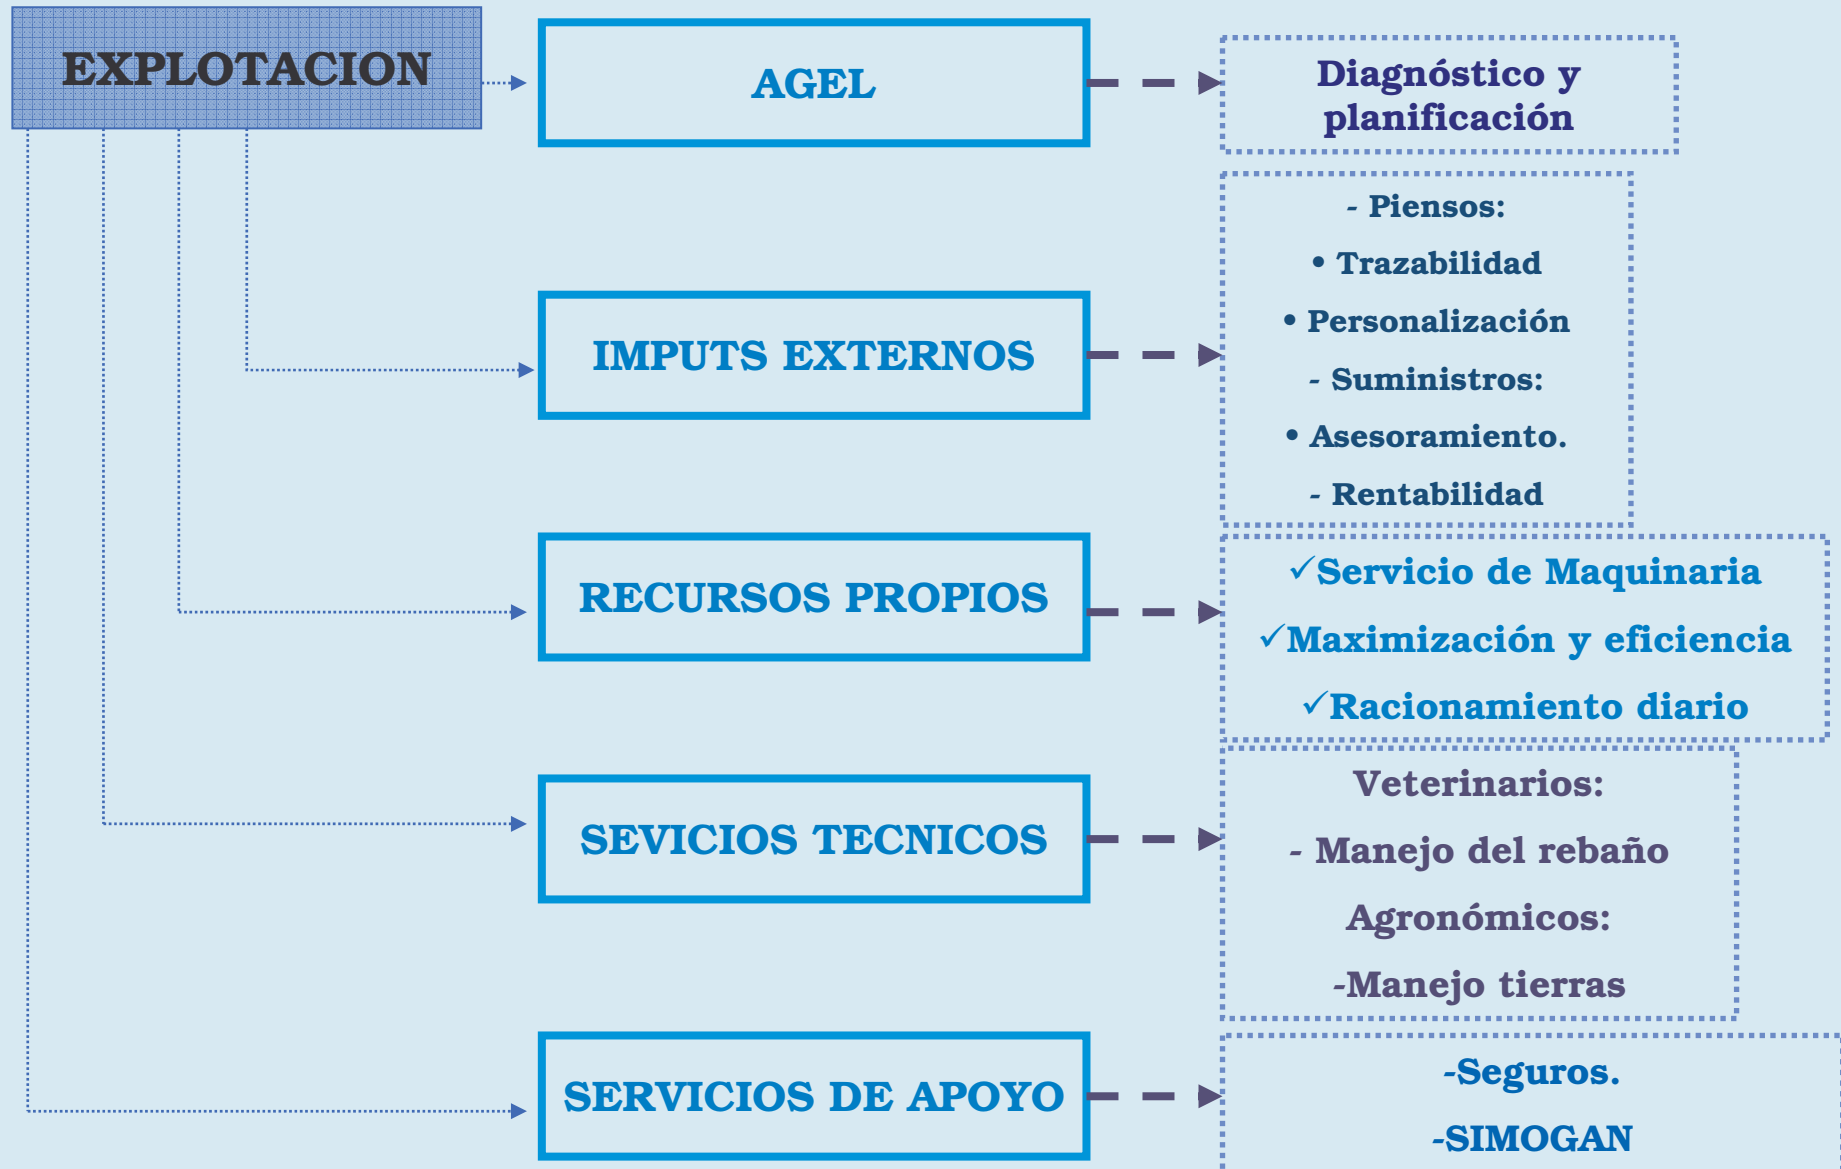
EXPLOTACION

AGEL

Diagnóstico y planificación

IMPUTS EXTERNOS

- Piensos:
• Trazabilidad
• Personalización
- Suministros:
• Asesoramiento.
- Rentabilidad

RECURSOS PROPIOS

✓Servicio de Maquinaria
✓Maximización y eficiencia
✓Racionamiento diario

SEVICIOS TECNICOS

Veterinarios:
- Manejo del rebaño
Agronómicos:
-Manejo tierras

SERVICIOS DE APOYO

-Seguros.
-SIMOGAN